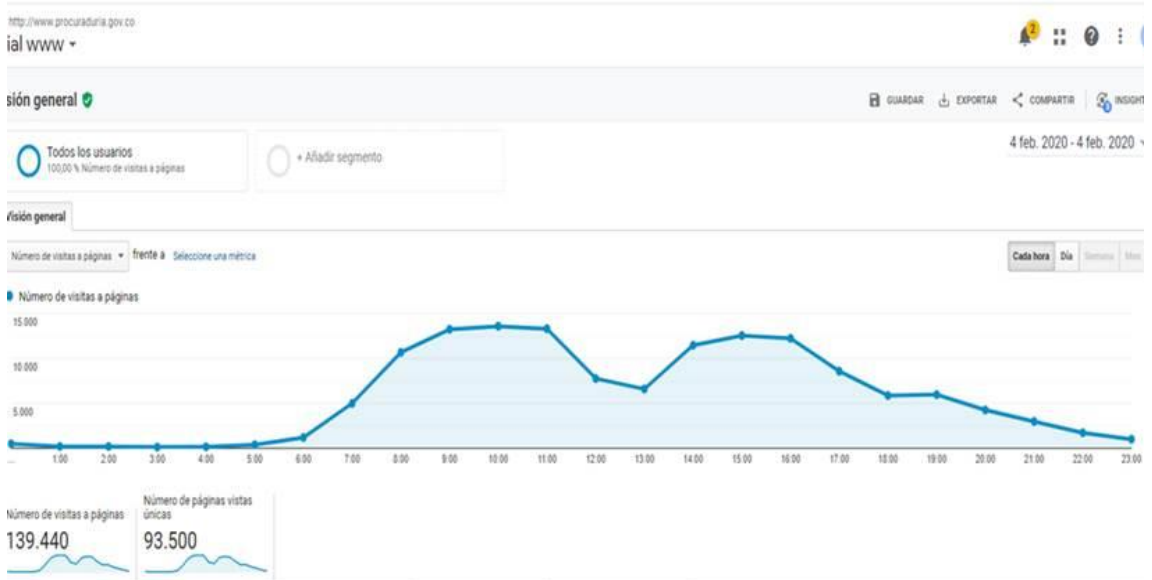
http://www.procuraduria.gov.co
ial www ▾

2

sión general

GUARDAR EXPORTAR COMPARTIR INSIGHT

Todos los usuarios
100,00 % Número de visitas a páginas

+ Añadir segmento

4 feb. 2020 - 4 feb. 2020

Visión general

Número de visitas a páginas ▾ frente a Seleccione una métrica

Cada hora Día Semana Mes

Número de visitas a páginas

15.000
10.000
5.000

1:00 2:00 3:00 4:00 5:00 6:00 7:00 8:00 9:00 10:00 11:00 12:00 13:00 14:00 15:00 16:00 17:00 18:00 19:00 20:00 21:00 22:00 23:00

Número de visitas a páginas
139.440

Número de páginas vistas únicas
93.500